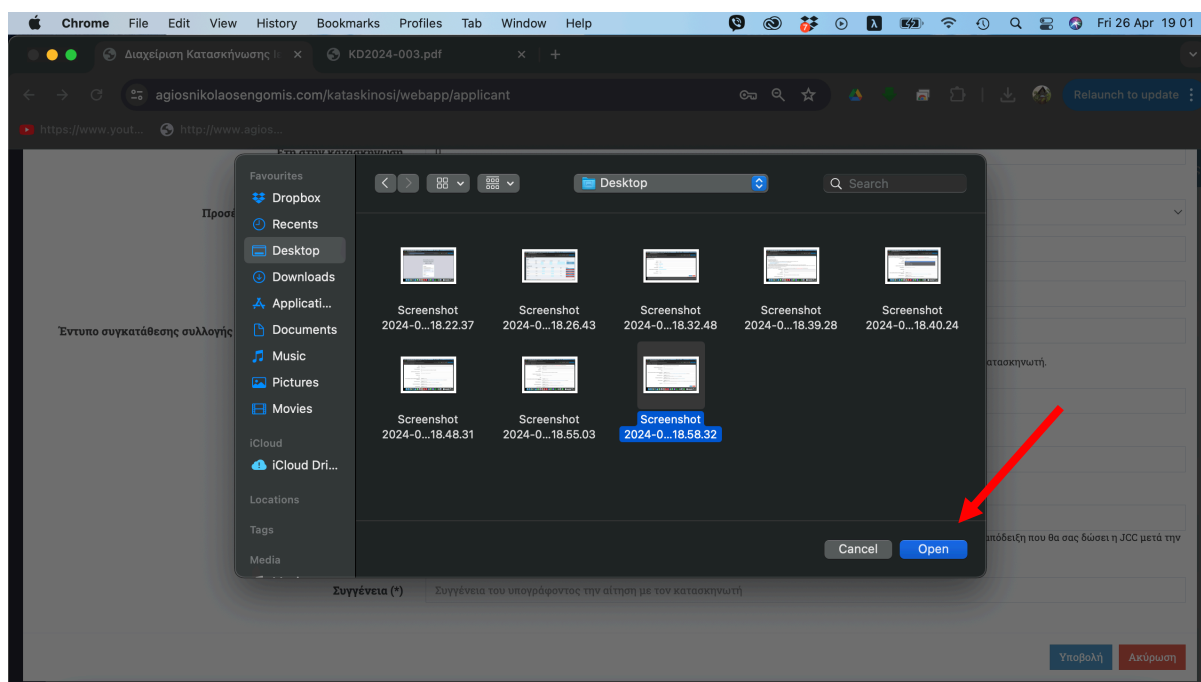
Chrome File Edit View History Bookmarks Profiles Tab Window Help Fri 26 Apr 19 01

Διαχείριση Κατασκήνωσης | ×
KD2024-003.pdf ×
+

agiosnikolaosengomis.com/kataskinosi/webapp/applicant

Relaunch to update

https://www.yout... http://www.agios...

Προσέ

Έντυπο συγκατάθεσης συλλογής

κατασκηνωτή.

απόδειξη που θα σας δώσει η JCC μετά την

Favourites
Dropbox
Recents
Desktop
Downloads
Applicati...
Documents
Music
Pictures
Movies
iCloud
iCloud Dri...
Locations
Tags
Media

Desktop
Search

Screenshot 2024-0...18.22.37
Screenshot 2024-0...18.26.43
Screenshot 2024-0...18.32.48
Screenshot 2024-0...18.39.28
Screenshot 2024-0...18.40.24
Screenshot 2024-0...18.48.31
Screenshot 2024-0...18.55.03
Screenshot 2024-0...18.58.32

Cancel
Open

Συγγένεια (*) Συγγένεια του υπογράφοντος την αίτηση με τον κατασκηνωτή

Υποβολή
Ακύρωση